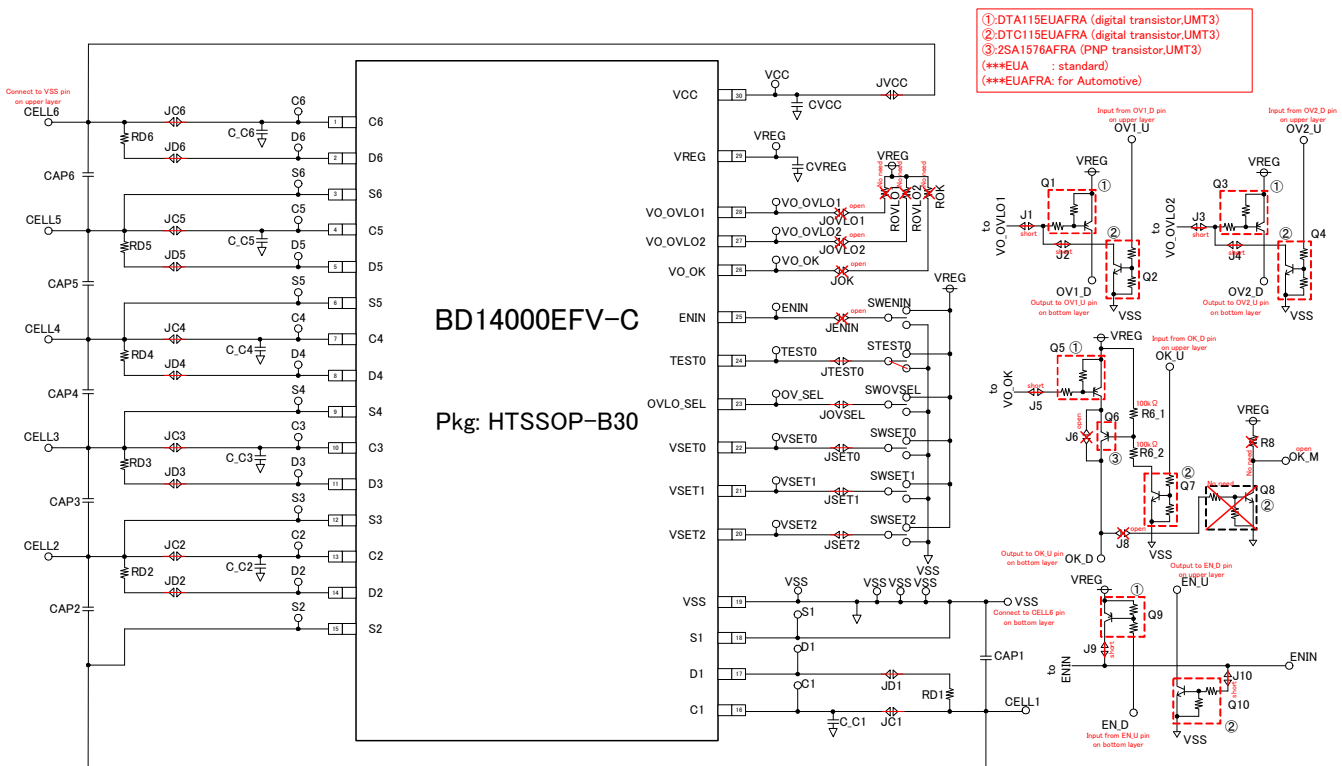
①:DTA115EUAFRA (digital transistor,UMT3)
②:DTC115EUAFRA (digital transistor,UMT3)
③:2SA1576AFRA (PNP transistor,UMT3)
(***EUA : standard)
(***EUAFRA: for Automotive)

Connect to VSS pin on upper layer
CELL6
JC6
C6
RD6
C_C6
D6
JD6
CAP6
S6
CELL5
JC5
C5
RD5
C_C5
D5
JD5
CAP5
S5
CELL4
JC4
C4
RD4
C_C4
D4
JD4
CAP4
S4
CELL3
JC3
C3
RD3
C_C3
D3
JD3
CAP3
S3
CELL2
JC2
C2
RD2
C_C2
D2
JD2
CAP2
S2

1 C6
2 D6
3 S6
4 C5
5 D5
6 S5
7 C4
8 D4
9 S4
10 C3
11 D3
12 S3
13 C2
14 D2
15 S2

BD14000EFV-C

Pkg: HTSSOP-B30

VCC 30
VREG 29
VO_OVLO1 28
VO_OVLO2 27
VO_OK 26
ENIN 25
TEST0 24
OVLO_SEL 23
VSET0 22
VSET1 21
VSET2 20
VSS 19
S1 18
D1 17
C1 16

VCC
CVCC
JVCC
VREG
CVREG
VREG
No need
ROVLO1
ROVLO2
ROK
VO_OVLO1
JOVLO1
open
VO_OVLO2
JOVLO2
open
VO_OK
JOK
open
VREG
ENIN
JENIN
SWENIN
TEST0
JTEST0
STEST0
OV_SEL
JOVSEL
SWOVSEL
VSET0
JSET0
SWSET0
VSET1
JSET1
SWSET1
VSET2
JSET2
SWSET2
VSS
VSS
VSS VSS VSS
VSS
Connect to CELL6 pin on bottom layer
S1
D1
C1
JD1
RD1
C_C1
JC1
CELL1
CAP1

Input from OV1_D pin on upper layer
OV1_U
VREG
Q1 ①
to VO_OVLO1
J1
short
J2
②
Q2
VSS
OV1_D
Output to OV1_U pin on bottom layer

Input from OV2_D pin on upper layer
OV2_U
VREG
Q3 ①
to VO_OVLO2
J3
short
J4
②
Q4
VSS
OV2_D
Output to OV2_U pin on bottom layer

VREG
Input from OK_D pin on upper layer
OK_U
Q5 ①
to VO_OK
short
J5
open
Q6
J6
③
100kΩ
R6_1
100kΩ
R6_2
②
Q7
VREG
R8
No need
open
OK_M
No need
Q8
②
J8
open
VSS
Output to OK_U pin on bottom layer
OK_D

VREG
Output to EN_D pin on upper layer
EN_U
①
Q9
J9
short
to ENIN
ENIN
J10
short
Q10
②
EN_D
Input from EN_U pin on bottom layer
VSS